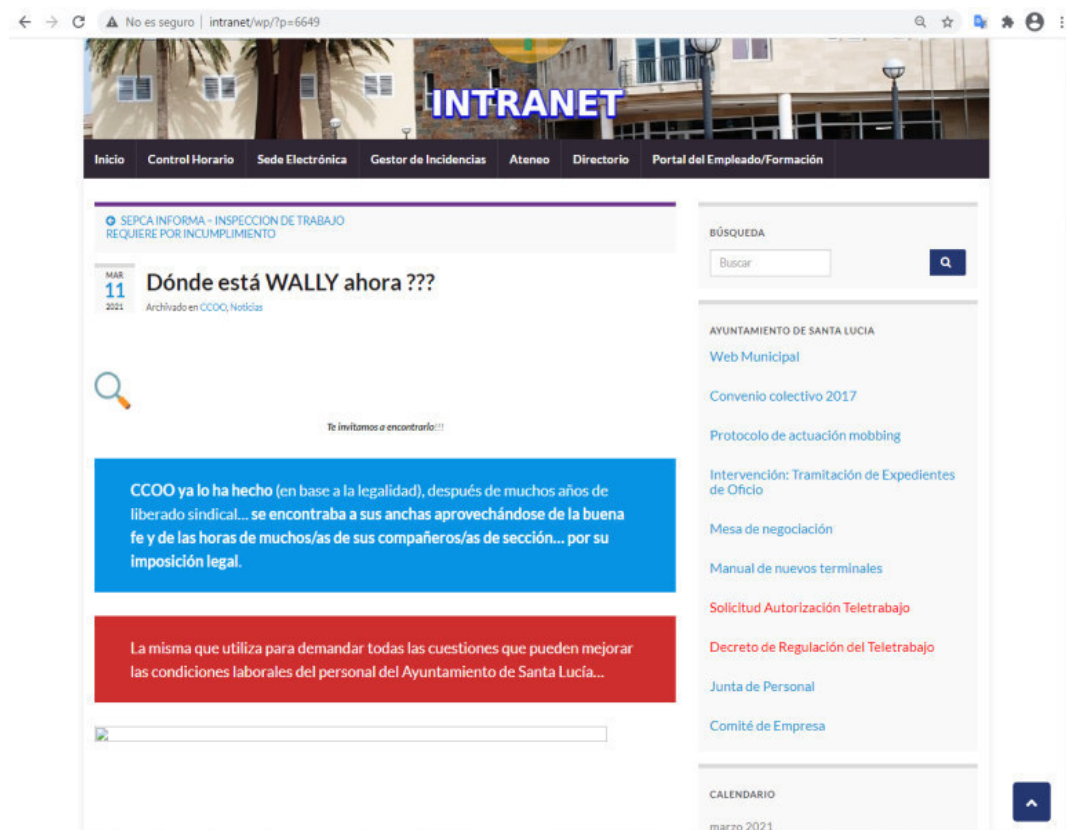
No es seguro | intranet/wp/?p=6649

INTRANET

Inicio | Control Horario | Sede Electrónica | Gestor de Incidencias | Ateneo | Directorio | Portal del Empleado/Formación

SEPCA INFORMA – INSPECCION DE TRABAJO REQUIERE POR INCUMPLIMIENTO

MAR 11 2021

Dónde está WALLY ahora ???

Archivado en CCOO, Noticias

Te invitamos a encontrarlo!!!

CCOO ya lo ha hecho (en base a la legalidad), después de muchos años de liberado sindical… se encontraba a sus anchas aprovechándose de la buena fe y de las horas de muchos/as de sus compañeros/as de sección… por su imposición legal.

La misma que utiliza para demandar todas las cuestiones que pueden mejorar las condiciones laborales del personal del Ayuntamiento de Santa Lucía…

BÚSQUEDA

Buscar

AYUNTAMIENTO DE SANTA LUCIA

Web Municipal

Convenio colectivo 2017

Protocolo de actuación mobbing

Intervención: Tramitación de Expedientes de Oficio

Mesa de negociación

Manual de nuevos terminales

Solicitud Autorización Teletrabajo

Decreto de Regulación del Teletrabajo

Junta de Personal

Comité de Empresa

CALENDARIO

marzo 2021